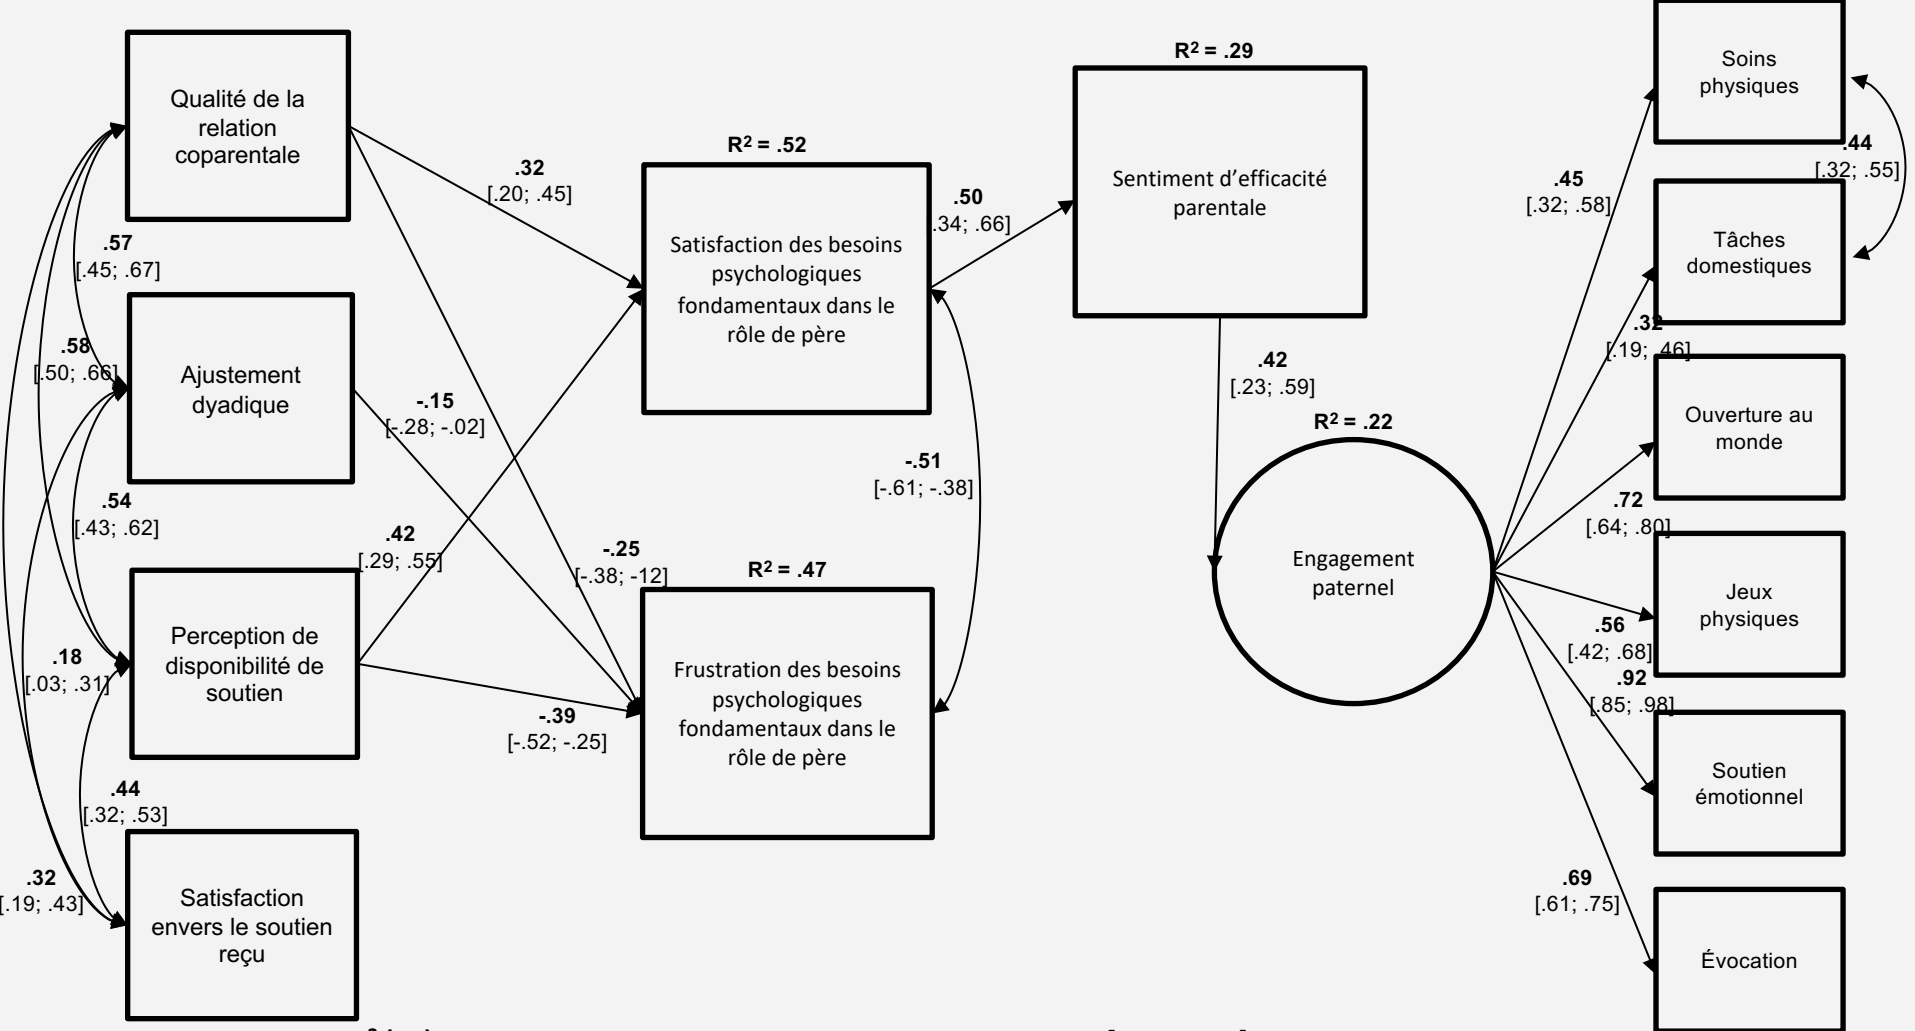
Qualité de la relation coparentale

Ajustement dyadique

Perception de disponibilité de soutien

Satisfaction envers le soutien reçu

.57
[.45; .67]

.58
[.50; .66]

.54
[.43; .62]

.18
[.03; .31]

.44
[.32; .53]

.32
[.19; .43]

.32
[.20; .45]

-.15
[-.28; -.02]

.42
[.29; .55]

-.25
[-.38; -12]

-.39
[-.52; -.25]

R² = .52

Satisfaction des besoins psychologiques fondamentaux dans le rôle de père

R² = .47

Frustration des besoins psychologiques fondamentaux dans le rôle de père

.50
.34; .66]

-.51
[-.61; -.38]

R² = .29

Sentiment d'efficacité parentale

.42
[.23; .59]

R² = .22

Engagement paternel

.45
[.32; .58]

.32
[.19; .46]

.72
[.64; .80]

.56
[.42; .68]

.92
[.85; .98]

.69
[.61; .75]

.44
[.32; .55]

Soins physiques

Tâches domestiques

Ouverture au monde

Jeux physiques

Soutien émotionnel

Évocation